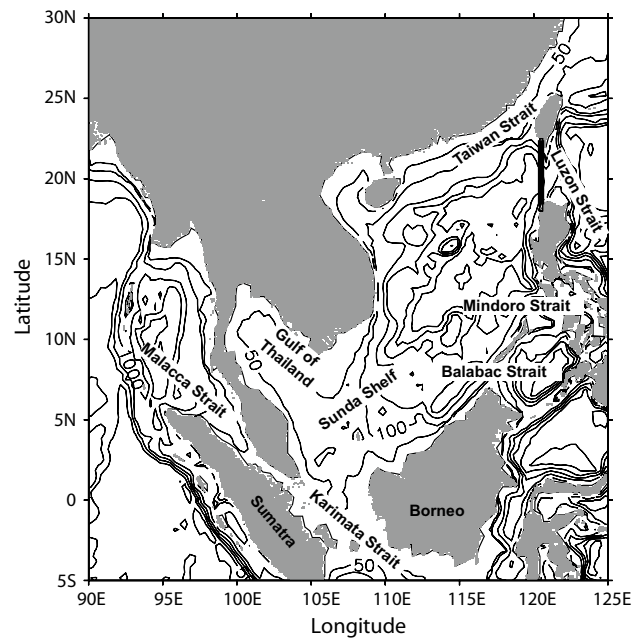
30N
25N
20N
15N
10N
5N
0
5S
Latitude
90E 95E 100E 105E 110E 115E 120E 125E
Longitude
50
Taiwan Strait
Luzon Strait
Mindoro Strait
Balabac Strait
Gulf of Thailand
50
Malacca Strait
100
Sunda Shelf
100
Borneo
Sumatra
Karimata Strait
50